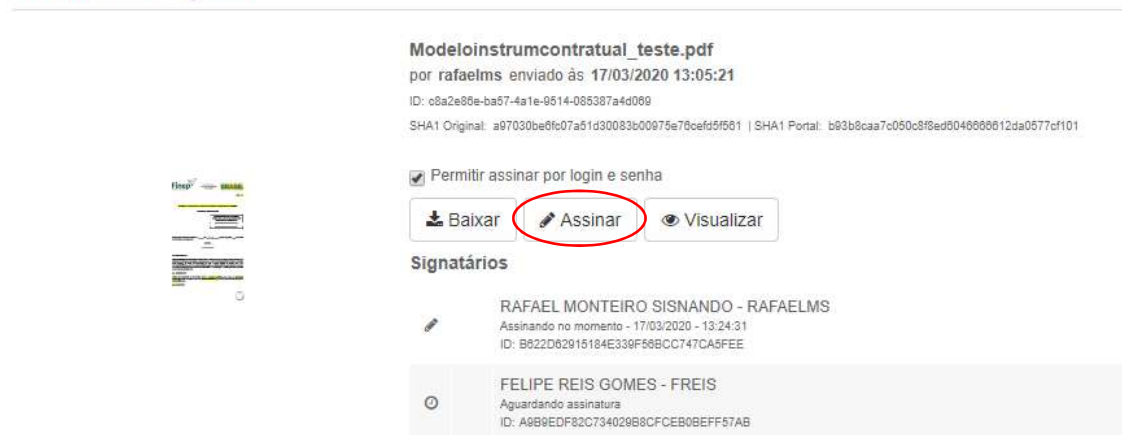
Modeloinstrumcontratual_teste.pdf
por rafaelms enviado às 17/03/2020 13:05:21
ID: c8a2e86e-ba57-4a1e-9514-085387a4d069
SHA1 Original: a97030be6fc07a51d30083b00975e76cefd5f561 | SHA1 Portal: b93b8caa7c050c8f8ed6046666612da0577cf101

Finep BRASIL

Permitir assinar por login e senha

Baixar
Assinar
Visualizar

Signatários

RAFAEL MONTEIRO SISNANDO - RAFAELMS
Assinando no momento - 17/03/2020 - 13:24:31
ID: B622D62915184E339F56BCC747CA5FEE

FELIPE REIS GOMES - FREIS
Aguardando assinatura
ID: A9B9EDF82C734029B8CFCEB0BEFF57AB